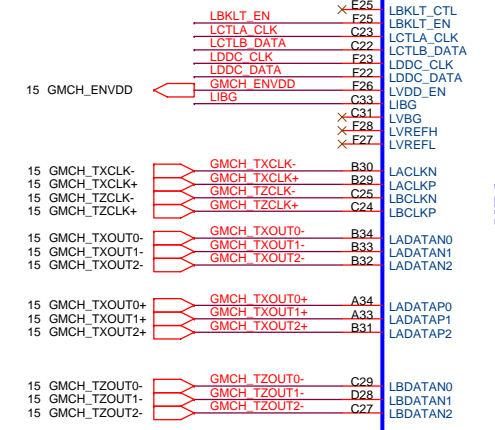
E25
LBKLT_EN
F25
LCTLA_CLK
C23
LCTLB_DATA
C22
LDDC_CLK
F23
LDDC_DATA
F22
GMCH_ENVDD
F26
LIBG
C33
C31
F28
F27

LBKLT_CTL
LBKLT_EN
LCTLA_CLK
LCTLB_DATA
LDDC_CLK
LDDC_DATA
LVDD_EN
LIBG
LVBG
LVREFH
LVREFL

15 GMCH_ENVDD

15 GMCH_TXCLK-
15 GMCH_TXCLK+
15 GMCH_TZCLK-
15 GMCH_TZCLK+

GMCH_TXCLK-
B30
GMCH_TXCLK+
B29
GMCH_TZCLK-
C25
GMCH_TZCLK+
C24

LACLKN
LACLKP
LBCLKN
LBCLKP

15 GMCH_TXOUT0-
15 GMCH_TXOUT1-
15 GMCH_TXOUT2-

GMCH_TXOUT0-
B34
GMCH_TXOUT1-
B33
GMCH_TXOUT2-
B32

LADATAN0
LADATAN1
LADATAN2

15 GMCH_TXOUT0+
15 GMCH_TXOUT1+
15 GMCH_TXOUT2+

GMCH_TXOUT0+
A34
GMCH_TXOUT1+
A33
GMCH_TXOUT2+
B31

LADATAP0
LADATAP1
LADATAP2

15 GMCH_TZOUT0-
15 GMCH_TZOUT1-
15 GMCH_TZOUT2-

GMCH_TZOUT0-
C29
GMCH_TZOUT1-
D28
GMCH_TZOUT2-
C27

LBDATAN0
LBDATAN1
LBDATAN2